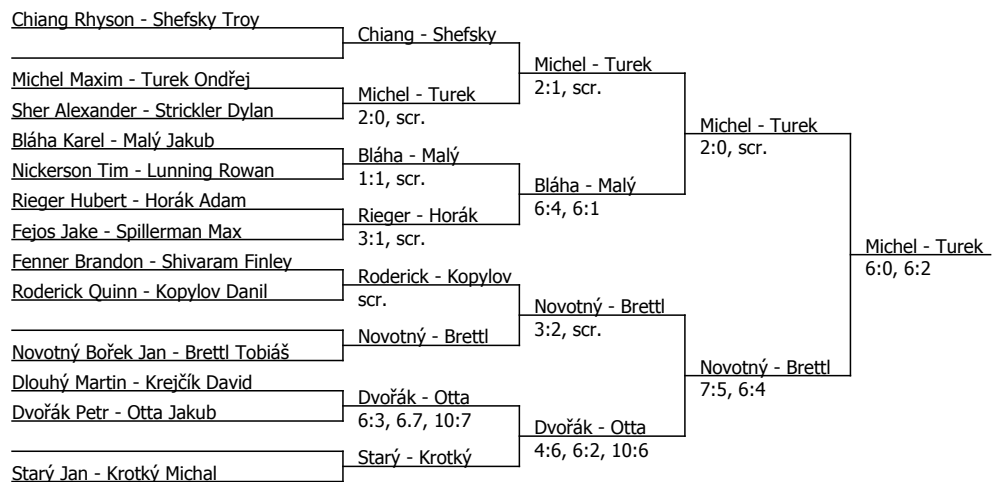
Chiang Rhyson - Shefsky Troy

Michel Maxim - Turek Ondřej
Sher Alexander - Strickler Dylan
Bláha Karel - Malý Jakub
Nickerson Tim - Lunning Rowan
Rieger Hubert - Horák Adam
Fejos Jake - Spillerman Max
Fenner Brandon - Shivaram Finley
Roderick Quinn - Kopylov Danil

Novotný Bořek Jan - Brettl Tobiáš
Dlouhý Martin - Krejčík David
Dvořák Petr - Otta Jakub

Starý Jan - Krotký Michal

Chiang - Shefsky
Michel - Turek
2:0, scr.
Bláha - Malý
1:1, scr.
Rieger - Horák
3:1, scr.
Roderick - Kopylov
scr.
Novotný - Brettl
Dvořák - Otta
6:3, 6.7, 10:7
Starý - Krotký

Michel - Turek
2:1, scr.
Bláha - Malý
6:4, 6:1
Novotný - Brettl
3:2, scr.
Dvořák - Otta
4:6, 6:2, 10:6

Michel - Turek
2:0, scr.
Novotný - Brettl
7:5, 6:4

Michel - Turek
6:0, 6:2